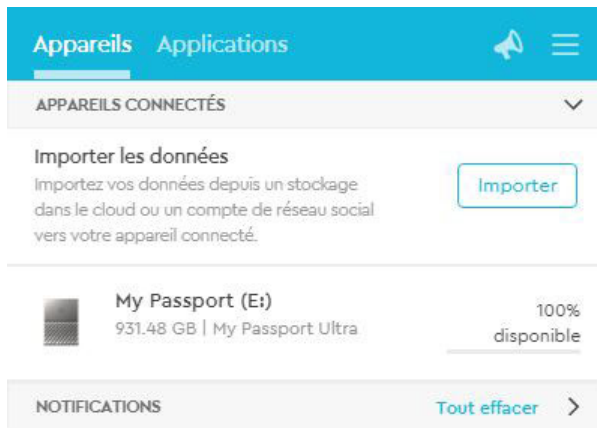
Appareils Applications

APPAREILS CONNECTÉS

Importer les données

Importez vos données depuis un stockage dans le cloud ou un compte de réseau social vers votre appareil connecté.

Importer

My Passport (E:)

931.48 GB | My Passport Ultra

100% disponible

NOTIFICATIONS

Tout effacer